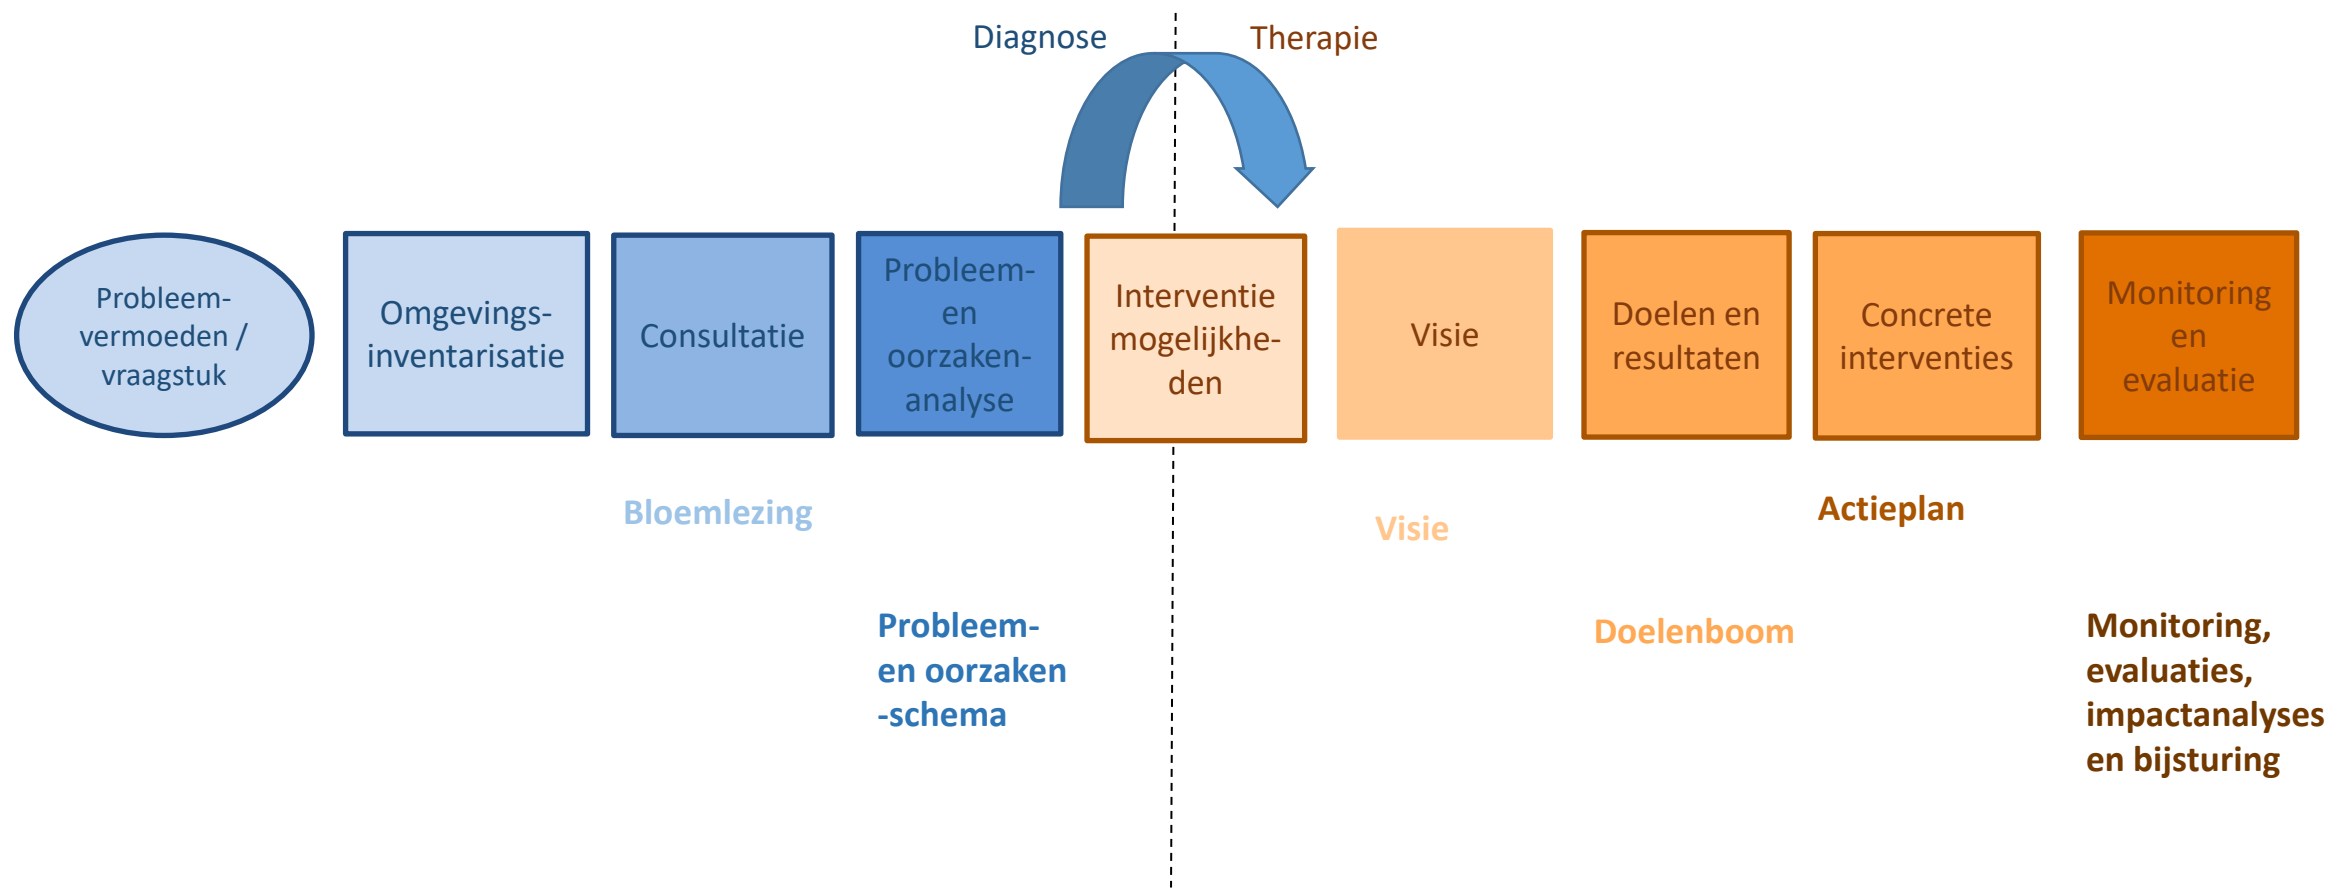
Diagnose

Therapie

Probleem-vermoeden / vraagstuk

Omgevings-inventarisatie

Consultatie

Probleem- en oorzaken-analyse

Interventie mogelijkhe-den

Visie

Doelen en resultaten

Concrete interventies

Monitoring en evaluatie

Bloemlezing

Visie

Actieplan

Probleem- en oorzaken -schema

Doelenboom

Monitoring, evaluaties, impactanalyses en bijsturing